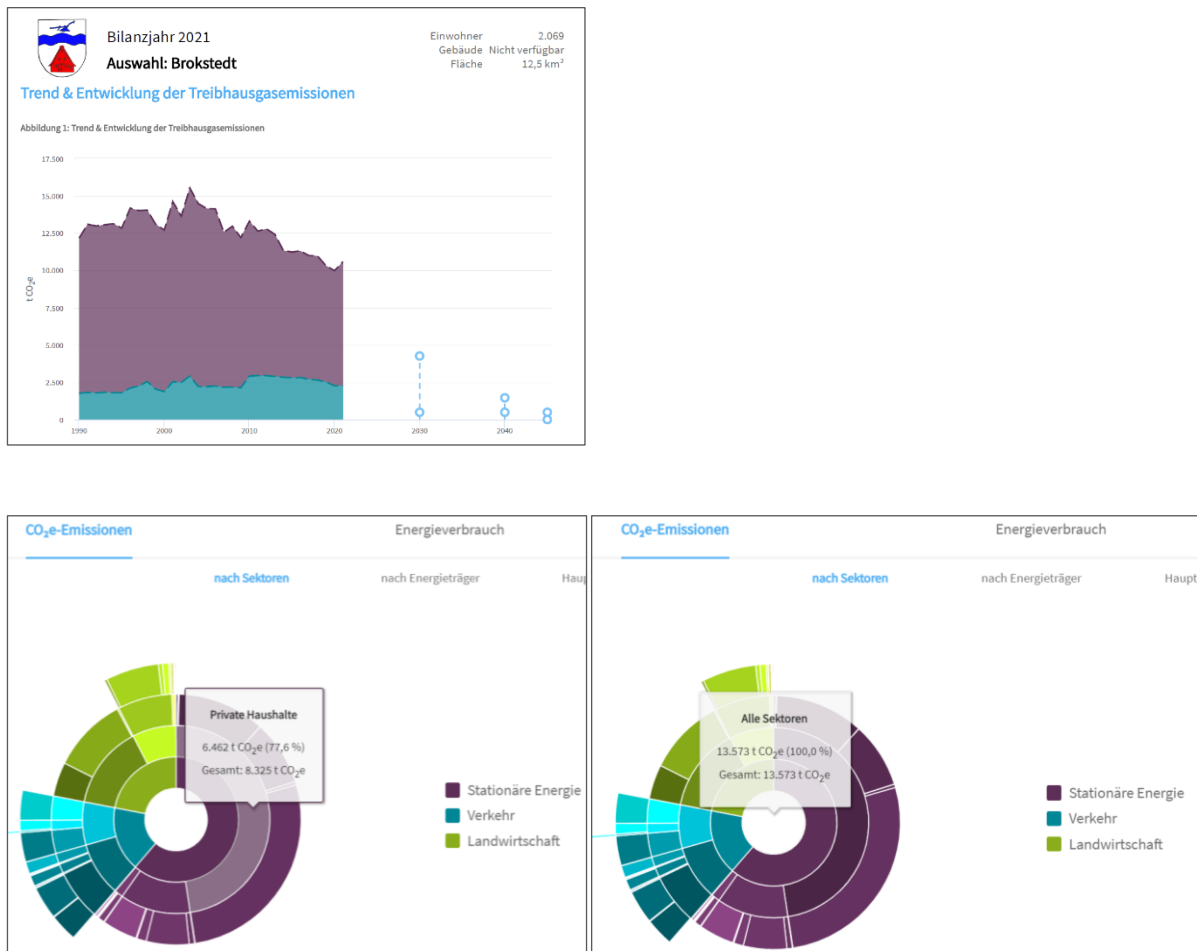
Bilanzjahr 2021

Auswahl: Brokstedt

Einwohner 2.069
Gebäude Nicht verfügbar
Fläche 12,5 km²

Trend & Entwicklung der Treibhausgasemissionen

Abbildung 1: Trend & Entwicklung der Treibhausgasemissionen

17.500
15.000
12.500
10.000
7.500
5.000
2.500
0

t $CO_2e$

1990 2000 2010 2020 2030 2040

$CO_2e$-Emissionen

Energieverbrauch

nach Sektoren

nach Energieträger

Haup

Private Haushalte

6.462 t $CO_2e$ (77,6 %)

Gesamt: 8.325 t $CO_2e$

Stationäre Energie

Verkehr

Landwirtschaft

$CO_2e$-Emissionen

Energieverbrauch

nach Sektoren

nach Energieträger

Haupt

Alle Sektoren

13.573 t $CO_2e$ (100,0 %)

Gesamt: 13.573 t $CO_2e$

Stationäre Energie

Verkehr

Landwirtschaft